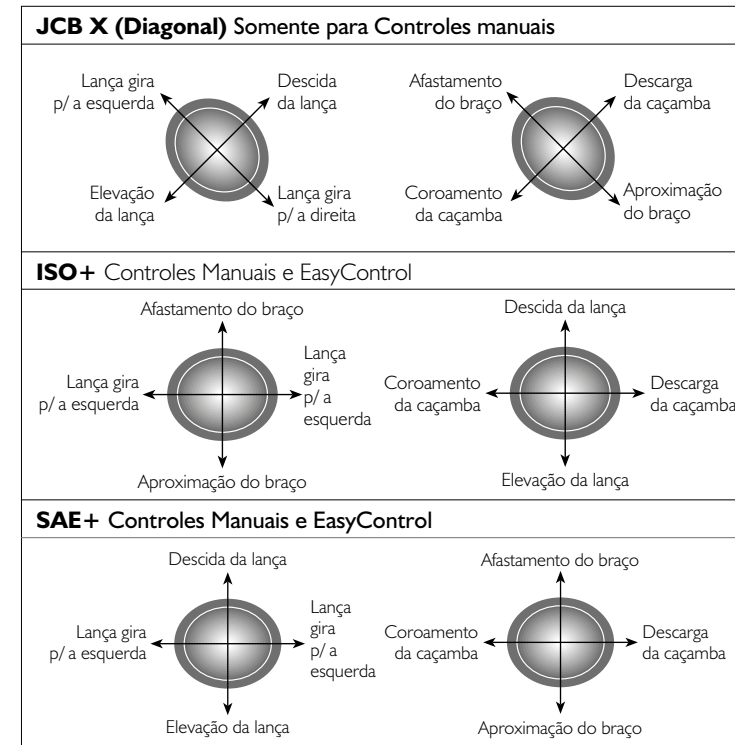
**JCB X (Diagonal)** Somente para Controles manuais

Lança gira p/ a esquerda

Descida da lança

Elevação da lança

Lança gira p/ a direita

Afastamento do braço

Descarga da caçamba

Coroamento da caçamba

Aproximação do braço

**ISO+** Controles Manuais e EasyControl

Afastamento do braço

Lança gira p/ a esquerda

Lança gira p/ a esquerda

Aproximação do braço

Descida da lança

Coroamento da caçamba

Descarga da caçamba

Elevação da lança

**SAE+** Controles Manuais e EasyControl

Descida da lança

Lança gira p/ a esquerda

Lança gira p/ a esquerda

Elevação da lança

Afastamento do braço

Coroamento da caçamba

Descarga da caçamba

Aproximação do braço